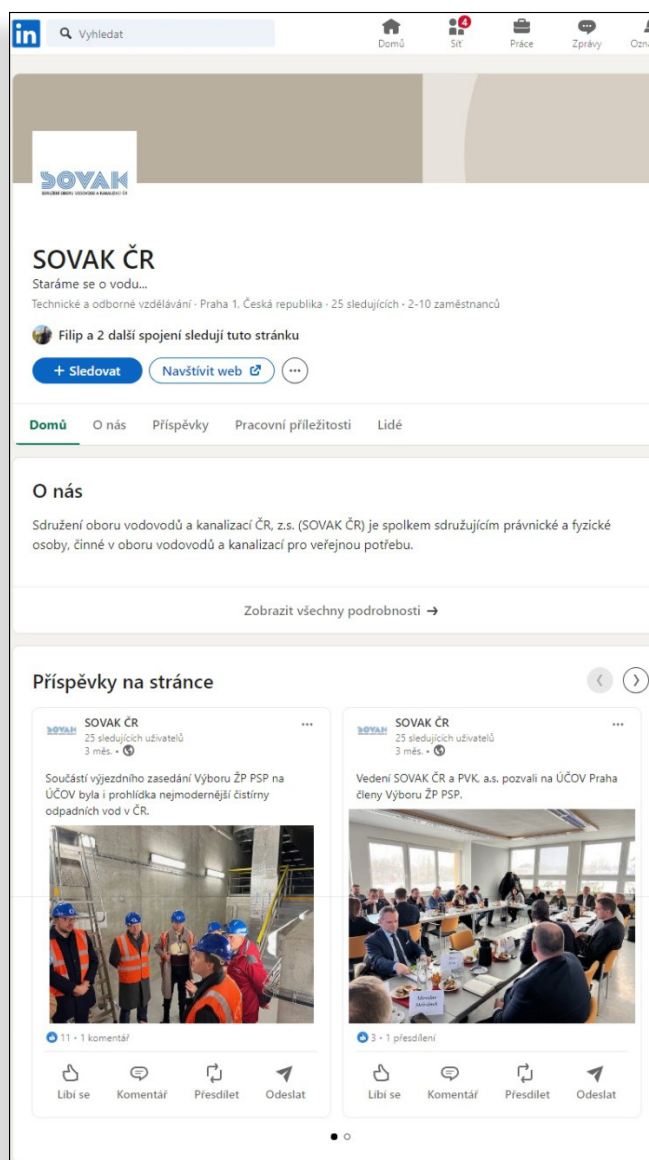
in Vyhledat
Domů
4
Síť
Práce
Zprávy
Ozn

SOVAK
SDRUŽENÍ OBORU VODOVODŮ A KANALIZACÍ ČR

SOVAK ČR
Staráme se o vodu...
Technické a odborné vzdělávání · Praha 1, Česká republika · 25 sledujících · 2-10 zaměstnanců

Filip a 2 další spojení sledují tuto stránku

+ Sledovat
Navštívit web
···

Domů
O nás
Příspěvky
Pracovní příležitosti
Lidé

O nás
Sdružení oboru vodovodů a kanalizací ČR, z.s. (SOVAK ČR) je spolkem sdružujícím právnické a fyzické osoby, činné v oboru vodovodů a kanalizací pro veřejnou potřebu.

Zobrazit všechny podrobnosti →

Příspěvky na stránce

SOVAK ČR
25 sledujících uživatelů
3 měs. •
···
Součástí výjezdního zasedání Výboru ŽP PSP na ÚČOV byla i prohlídka nejmodernější čistírny odpadních vod v ČR.
11 • 1 komentář
Líbí se
Komentář
Přesdílet
Odeslat

SOVAK ČR
25 sledujících uživatelů
3 měs. •
···
Vedení SOVAK ČR a PVK, a.s. pozvali na ÚČOV Praha členy Výboru ŽP PSP.
3 • 1 přesdílení
Líbí se
Komentář
Přesdílet
Odeslat